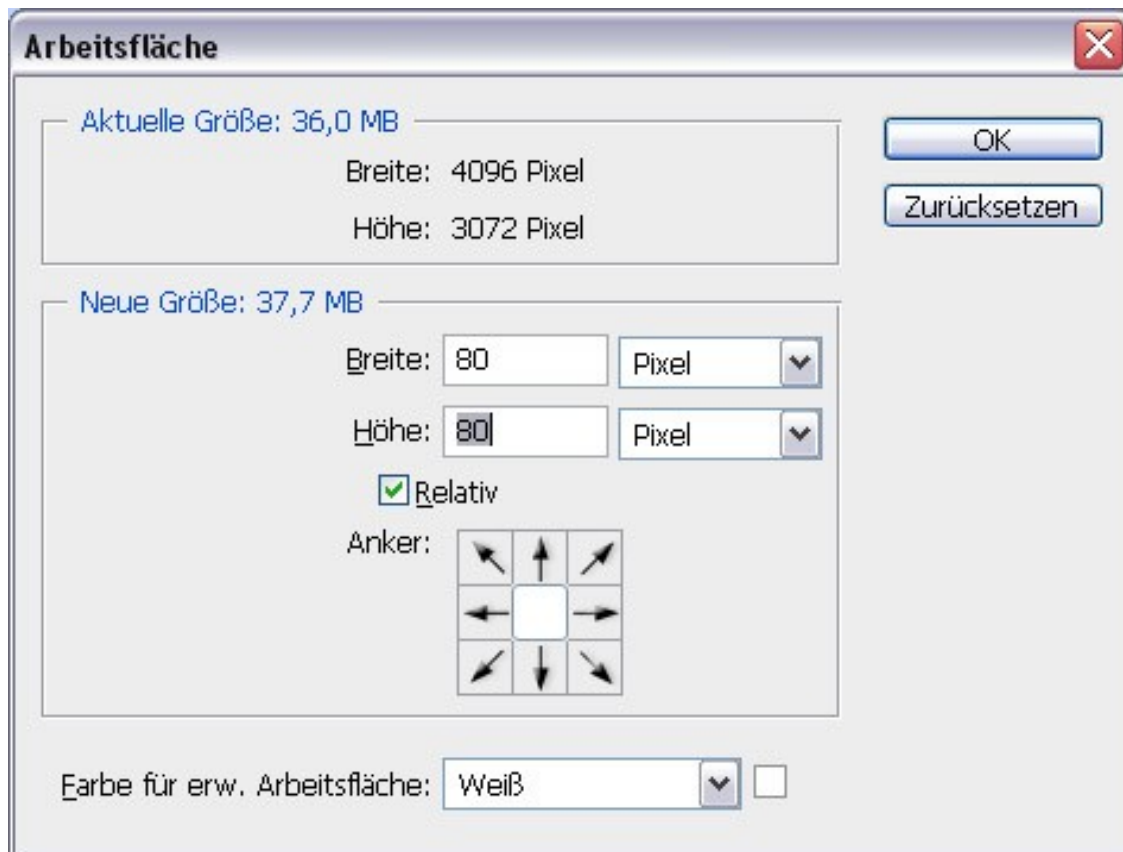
Arbeitsfläche

Aktuelle Größe: 36,0 MB

Breite: 4096 Pixel

Höhe: 3072 Pixel

OK

Zurücksetzen

Neue Größe: 37,7 MB

Breite: 80 Pixel

Höhe: 80 Pixel

Relativ

Anker:

Farbe für erw. Arbeitsfläche: Weiß